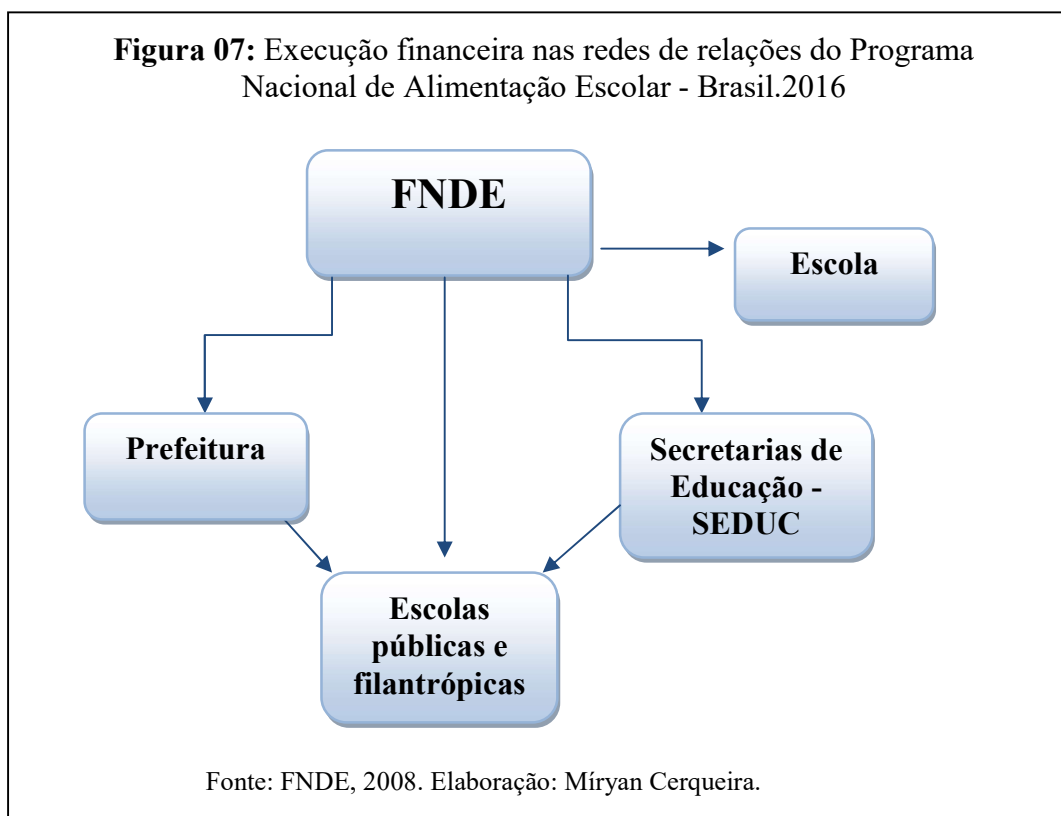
**Figura 07:** Execução financeira nas redes de relações do Programa Nacional de Alimentação Escolar - Brasil.2016

FNDE

Escola

Prefeitura

Secretarias de Educação - SEDUC

Escolas públicas e filantrópicas

Fonte: FNDE, 2008. Elaboração: Míryan Cerqueira.